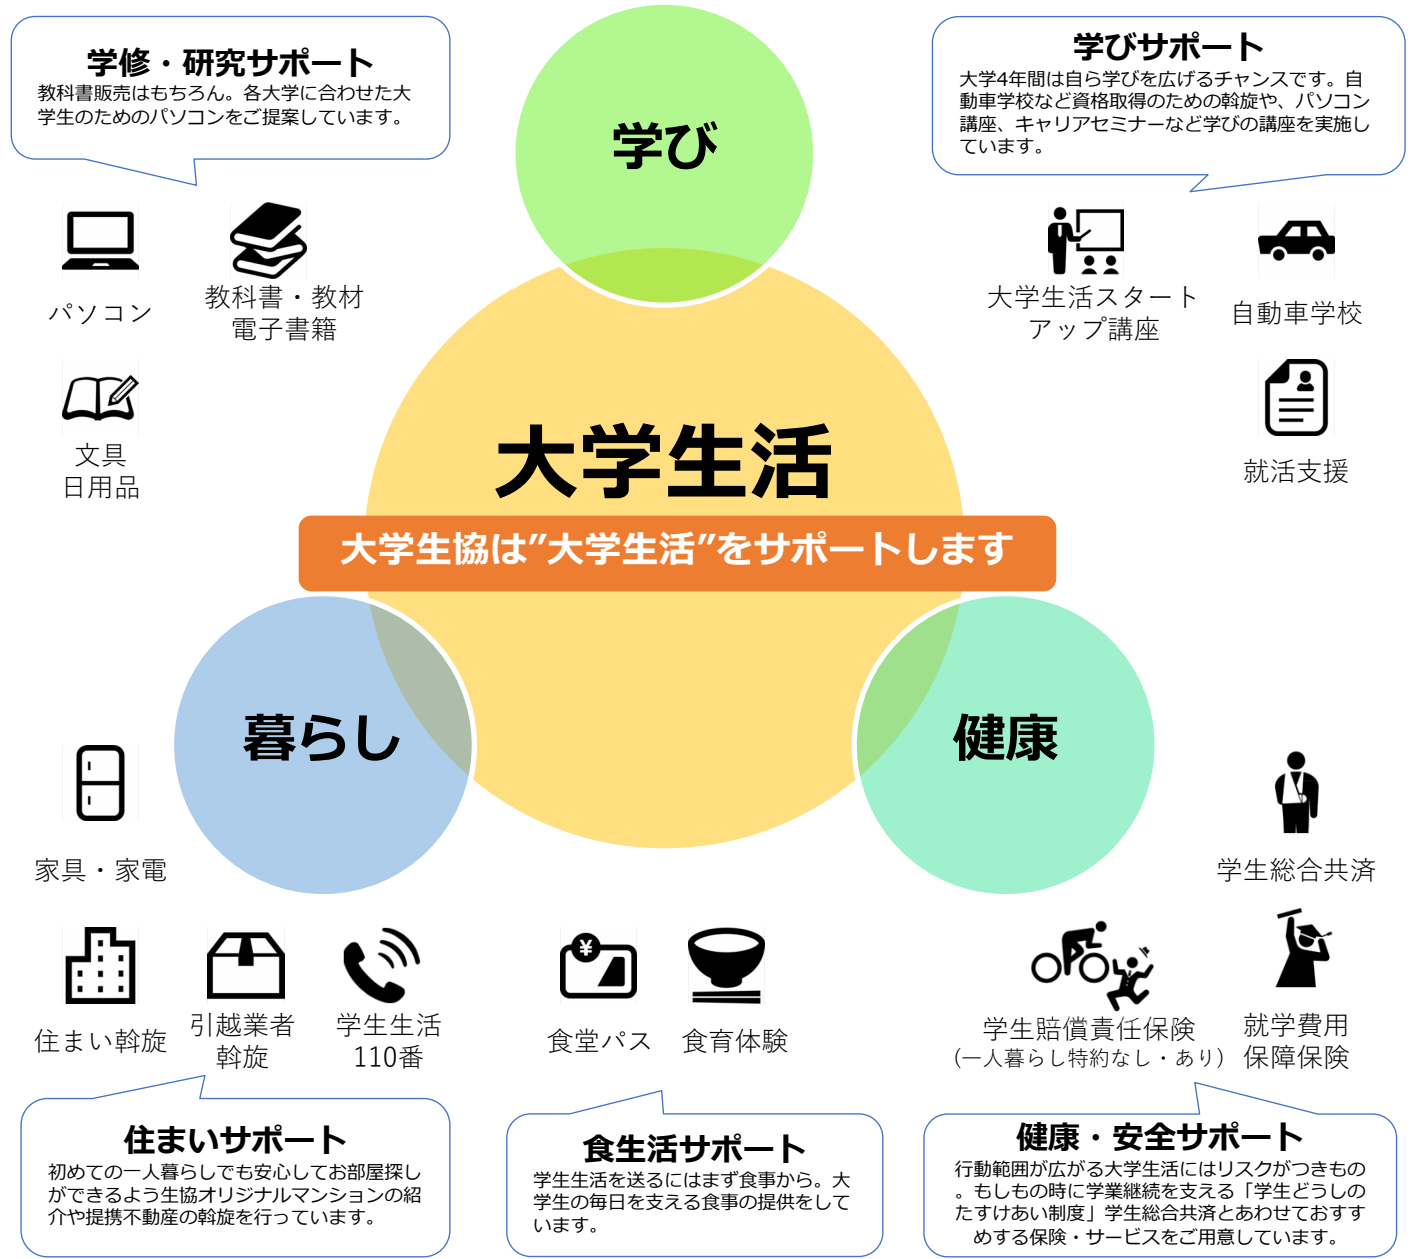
学修・研究サポート
教科書販売はもちろん。各大学に合わせた大学生のためのパソコンをご提案しています。

学び

学びサポート
大学4年間は自ら学びを広げるチャンスです。自動車学校など資格取得のための斡旋や、パソコン講座、キャリアセミナーなど学びの講座を実施しています。

パソコン

教科書・教材
電子書籍

大学生活スタートアップ講座

自動車学校

文具
日用品

就活支援

大学生活

大学生協は"大学生活"をサポートします

暮らし

健康

家具・家電

学生総合共済

住まい斡旋

引越業者
斡旋

学生生活
110番

食堂パス

食育体験

学生賠償責任保険
(一人暮らし特約なし・あり)

就学費用
保障保険

住まいサポート
初めての一人暮らしでも安心してお部屋探しができるよう生協オリジナルマンションの紹介や提携不動産の斡旋を行っています。

食生活サポート
学生生活を送るにはまず食事から。大学生の毎日を支える食事の提供をしています。

健康・安全サポート
行動範囲が広がる大学生活にはリスクがつきもの。もしもの時に学業継続を支える「学生どうしのたすけあい制度」学生総合共済とあわせておすすめする保険・サービスをご用意しています。